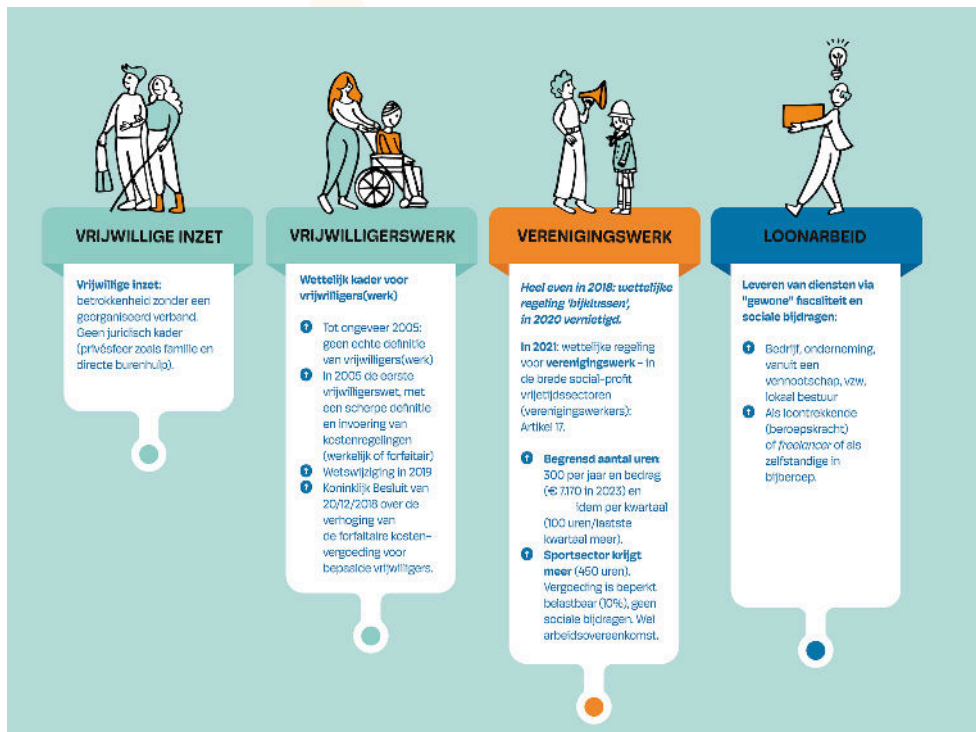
VRIJWILLIGE INZET

Vrijwillige inzet: betrokkenheid zonder een georganiseerd verband. Geen juridisch kader (privésfeer zoals familie en directe burenhulp).

VRIJWILLIGERSWERK

Wettelijk kader voor vrijwilligers(werk)

Tot ongeveer 2005: geen echte definitie van vrijwilligers(werk)

In 2005 de eerste vrijwilligerswet, met een scherpe definitie en invoering van kostenregelingen (werkelijk of forfaitair)

Wetswijziging in 2019

Koninklijk Besluit van 20/12/2018 over de verhoging van de forfaitaire kostenvergoeding voor bepaalde vrijwilligers.

VERENIGINGSWERK

Heel even in 2018: wettelijke regeling 'bijklussen', in 2020 vernietigd.

In 2021: wettelijke regeling voor verenigingswerk – in de brede social-profit vrijetijdssectoren (verenigingswerkers): Artikel 17.

Begrensd aantal uren: 300 per jaar en bedrag (€ 7.170 in 2023) en idem per kwartaal (100 uren/laatste kwartaal meer).

Sportsector krijgt meer (450 uren). Vergoeding is beperkt belastbaar (10%), geen sociale bijdragen. Wel arbeidsovereenkomst.

LOONARBEID

Leveren van diensten via "gewone" fiscaliteit en sociale bijdragen:

Bedrijf, onderneming, vanuit een vennootschap, vzw, lokaal bestuur

Als loontrekkende (beroepskracht) of freelancer of als zelfstandige in bijberoep.